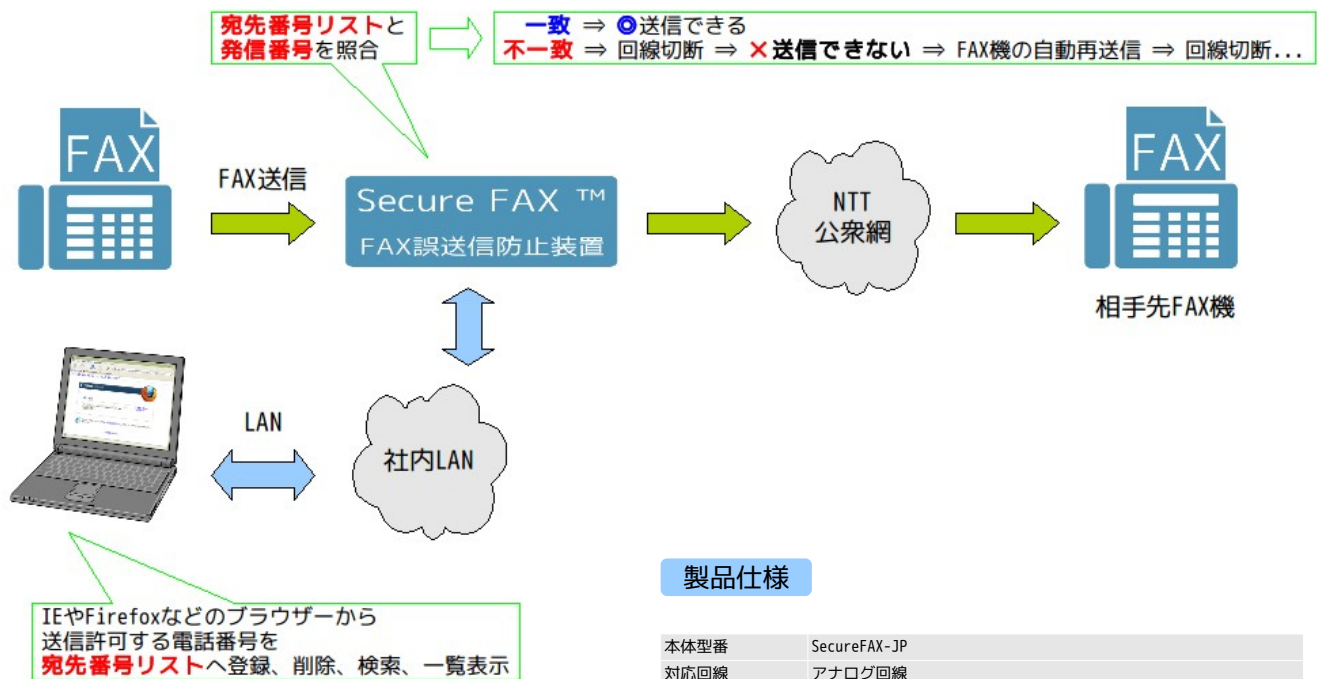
宛先番号リストと
発信番号を照合

一致 ⇒ ◎送信できる
不一致 ⇒ 回線切断 ⇒ ×送信できない ⇒ FAX機の自動再送信 ⇒ 回線切断...

FAX

FAX送信

Secure FAX ™
FAX誤送信防止装置

NTT
公衆網

FAX

相手先FAX機

LAN

社内LAN

IEやFirefoxなどのブラウザーから
送信許可する電話番号を
宛先番号リストへ登録、削除、検索、一覧表示

製品仕様

| 本体型番 | SecureFAX-JP |
|---|---|
| 対応回線 | アナログ回線 |